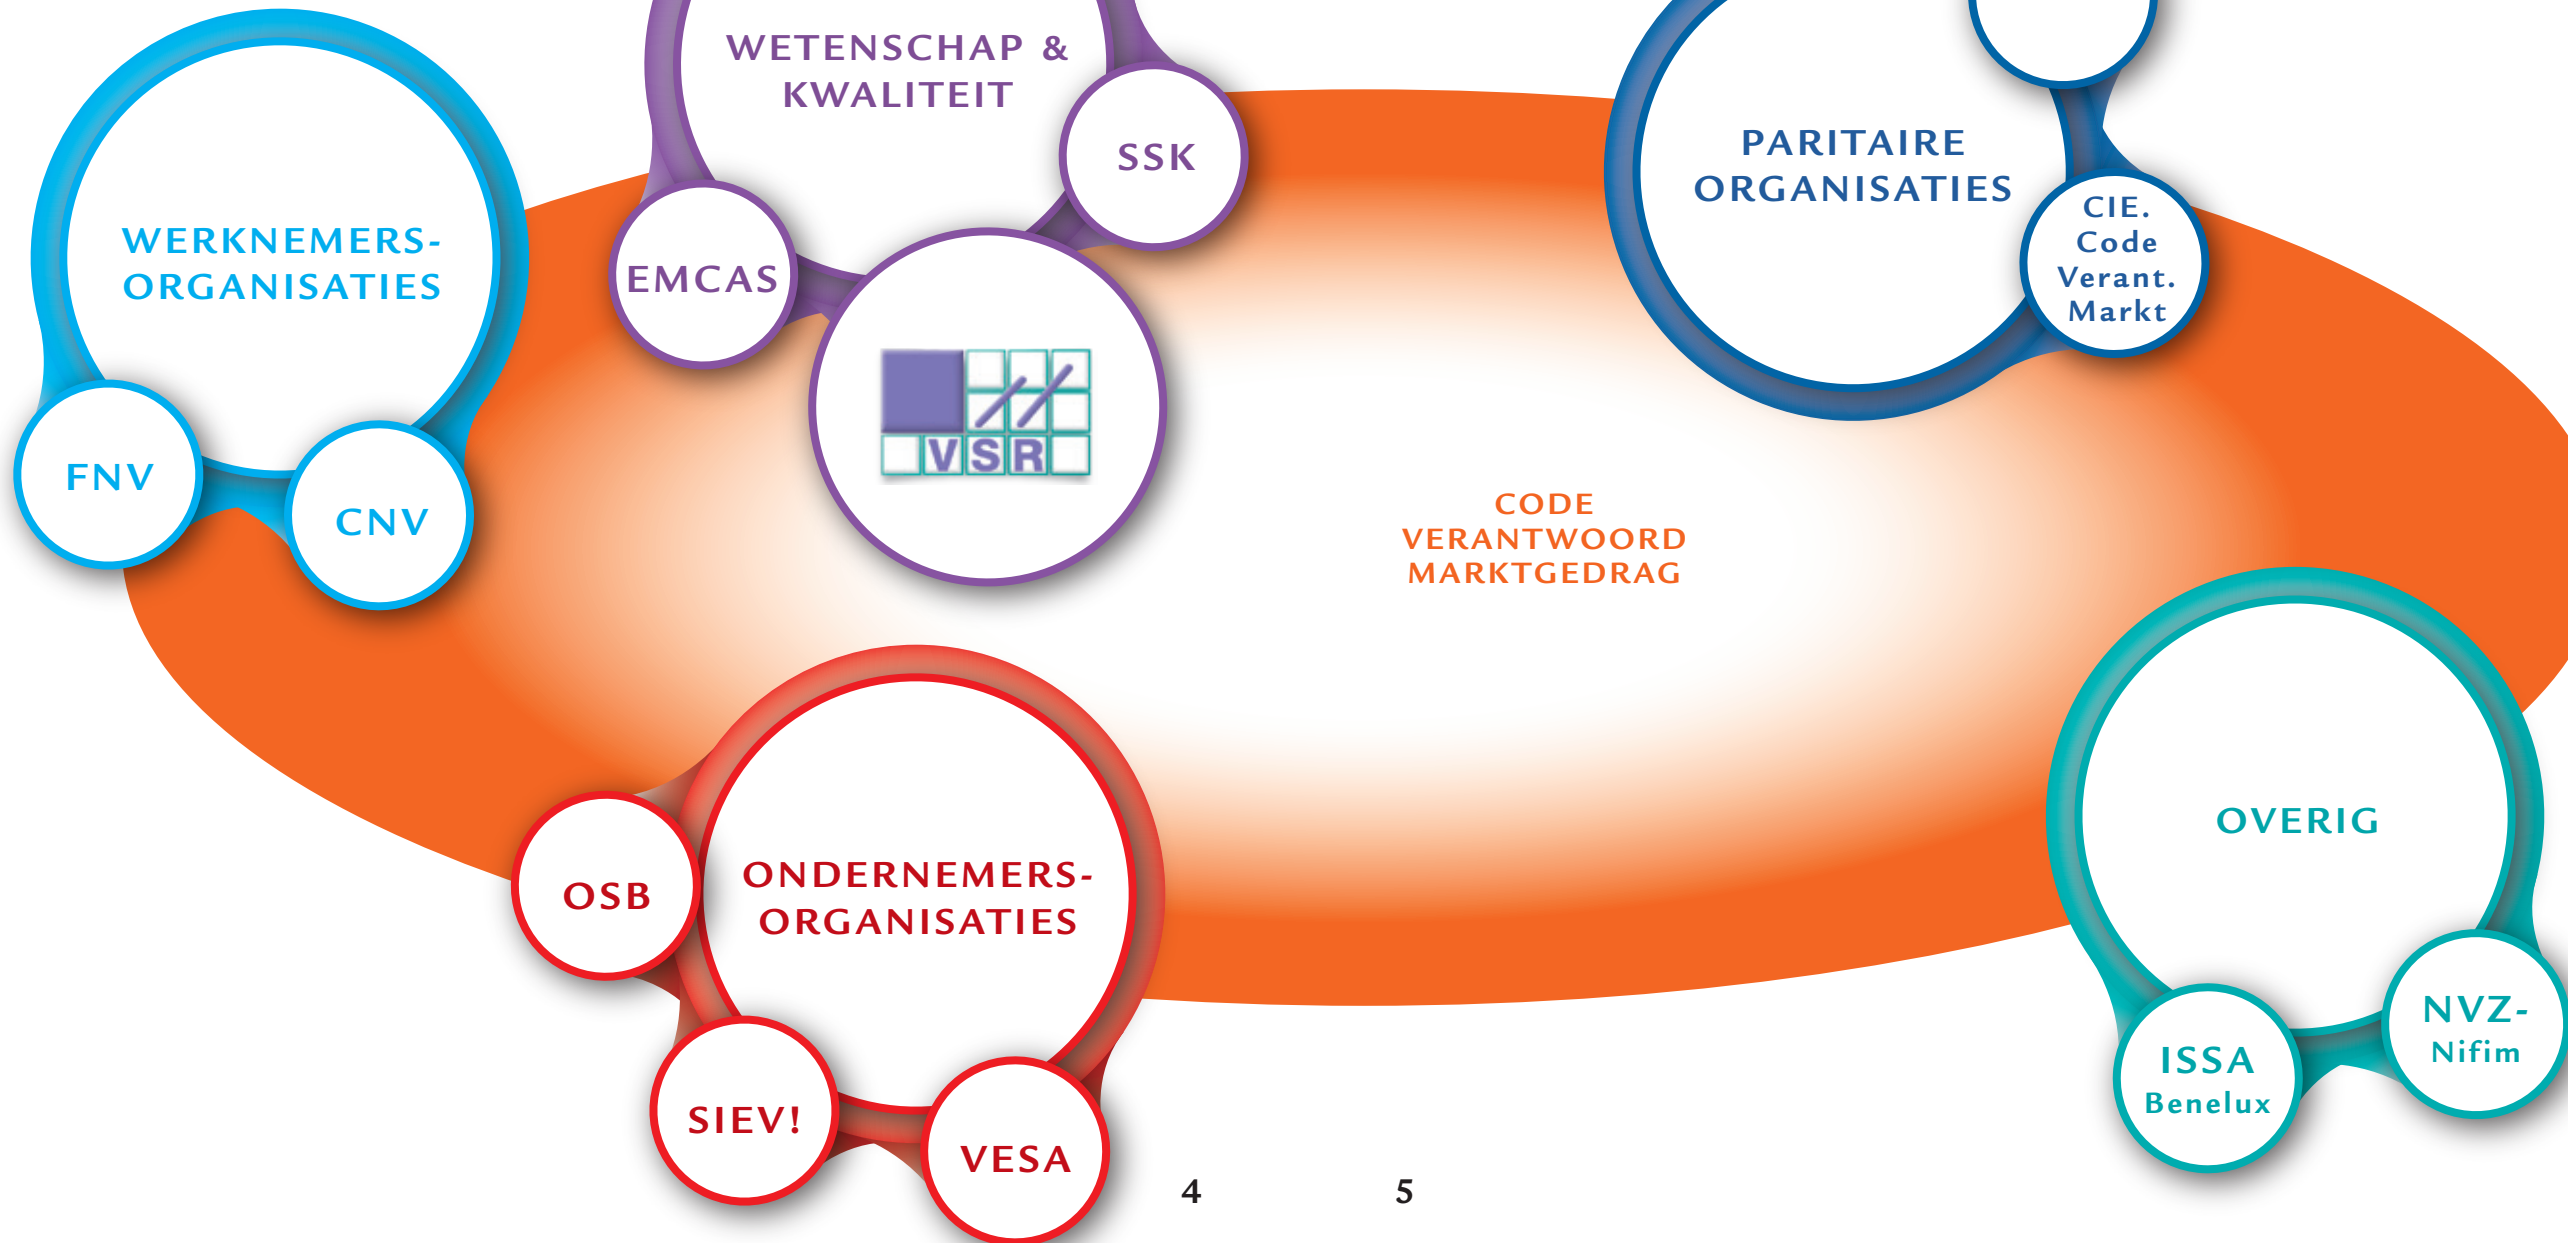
WERKNEMERS-ORGANISATIES

FNV

CNV

WETENSCHAP & KWALITEIT

SSK

EMCAS

VSR

PARITAIRE ORGANISATIES

CIE. Code Verant. Markt

CODE VERANTWOORD MARKTGEDRAG

ONDERNEMERS-ORGANISATIES

OSB

SIEV!

VESA

OVERIG

NVZ-Nifim

ISSA Benelux

4

5